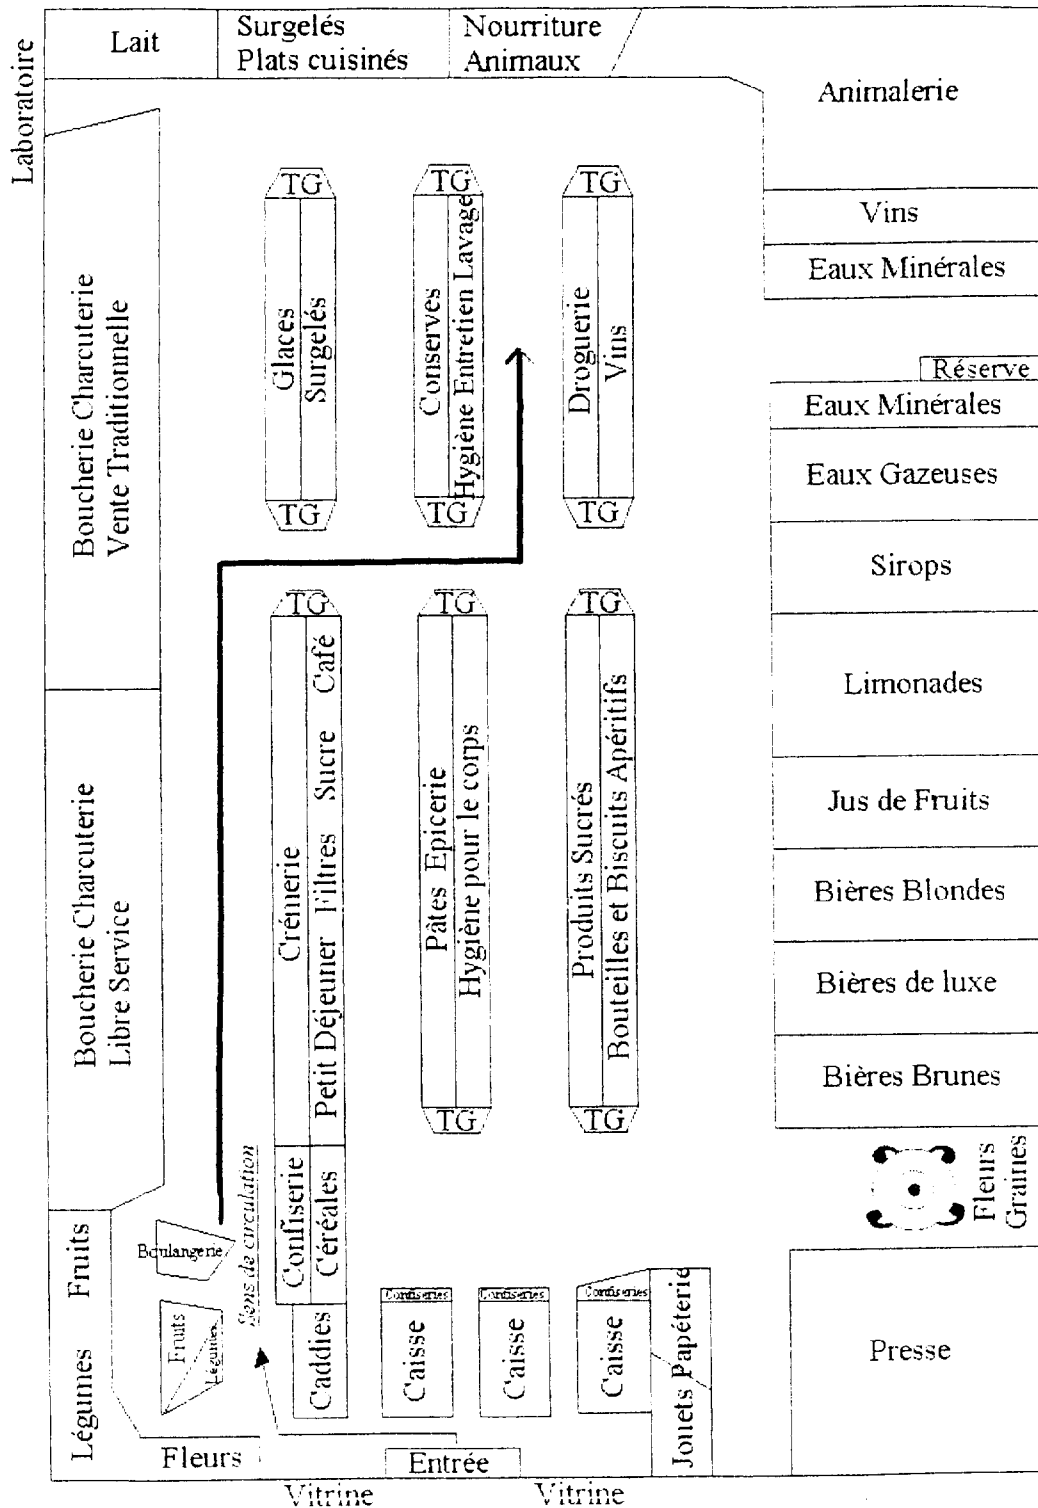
Laboratoire

Lait

Surgelés
Plats cuisinés

Nourriture
Animaux

Animalerie

Vins

Eaux Minérales

Réserve

Eaux Minérales

Eaux Gazeuses

Sirops

Limonades

Jus de Fruits

Bières Blondes

Bières de luxe

Bières Brunes

Fleurs
Graines

Presse

Boucherie Charcuterie
Vente Traditionnelle

Boucherie Charcuterie
Libre Service

TG
Glaces
Surgelés
TG

TG
Conserves
Hygiène Entretien Lavage
TG

TG
Droguerie
Vins
TG

TG
Crémerie
Petit Déjeuner Filtres Sucre Café
Confiserie
Céréales

TG
Pâtes Epicerie
Hygiène pour le corps
TG

TG
Produits Sucrés
Bouteilles et Biscuits Apéritifs
TG

Fruits

Légumes

Boulangerie

Fruits
Légumes

Sens de circulation

Caddies

Confiseries
Caisse

Confiseries
Caisse

Confiseries
Caisse

Jouets Papéterie

Fleurs

Entrée

Vitrine

Vitrine